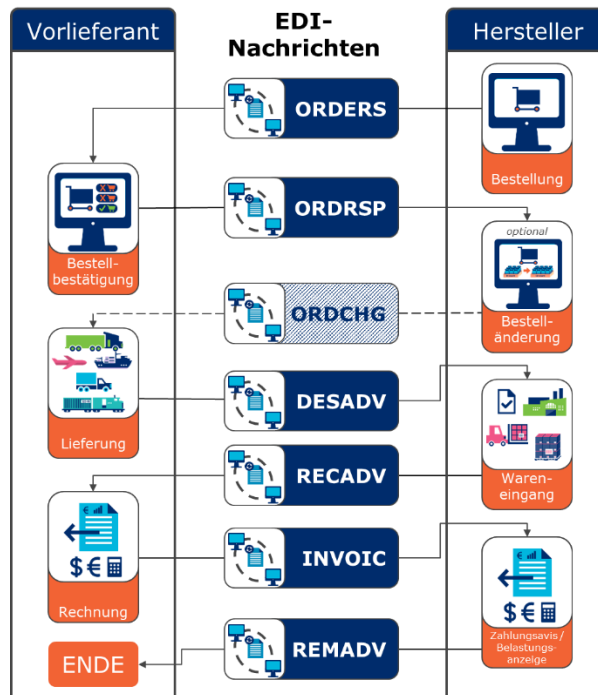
Vorlieferant

EDI-Nachrichten

Hersteller

ORDERS

Bestellung

Bestellbestätigung

ORDRSP

optional

ORDCHG

Bestelländerung

Lieferung

DESADV

Wareneingang

RECADV

Rechnung

INVOIC

Zahlungsavis / Belastungsanzeige

ENDE

REMADV